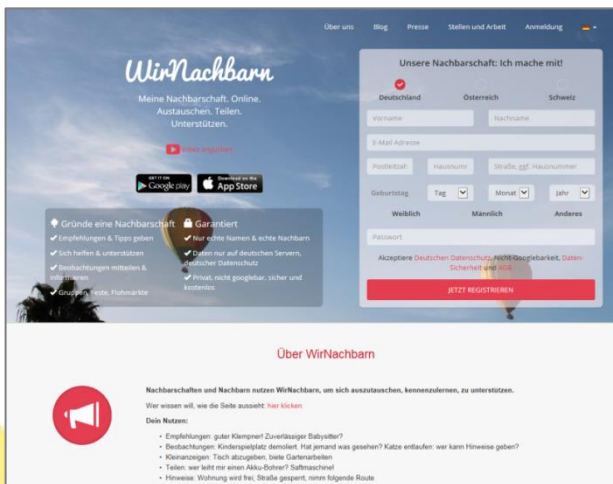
Über uns Blog Presse Stellen und Arbeit Anmeldung

WirNachbarn

Meine Nachbarschaft. Online. Austauschen. Teilen. Unterstützen.

Video ansehen

GET IT ON Google play

Download on the App Store

Gründe eine Nachbarschaft

Empfehlungen & Tipps geben

Sich helfen & unterstützen

Beobachtungen mitteilen & informieren

Gruppen, Feste, Flohmärkte

Garantiert

Nur echte Namen & echte Nachbarn

Daten nur auf deutschen Servern, deutscher Datenschutz

Privat, nicht googlebar, sicher und kostenlos

Unsere Nachbarschaft: Ich mache mit!

Deutschland Österreich Schweiz

Vorname

Nachname

E-Mail Adresse

Postleitzahl

Hausnummer

Straße, ggf. Hausnummer

Geburtstag

Tag

Monat

Jahr

Weiblich Männlich Anderes

Passwort

Akzeptiere Deutschen Datenschutz, Nicht-Googlebarkeit, Daten-Sicherheit und AGB

JETZT REGISTRIEREN

Über WirNachbarn

Nachbarschaften und Nachbarn nutzen WirNachbarn, um sich auszutauschen, kennenzulernen, zu unterstützen.

Wer wissen will, wie die Seite aussieht: hier klicken

Dein Nutzen:

- Empfehlungen: guter Klempner! Zuverlässiger Babysitter?
- Beobachtungen: Kinderspielplatz demoliert. Hat jemand was gesehen? Katze entlaufen: wer kann Hinweise geben?
- Kleinanzeigen: Tisch abzugeben, biete Gartenarbeiten
- Teilen: wer leiht mir einen Akku-Bohrer? Saftmaschine!
- Hinweise: Wohnung wird frei; Straße gesperrt, nimm folgende Route